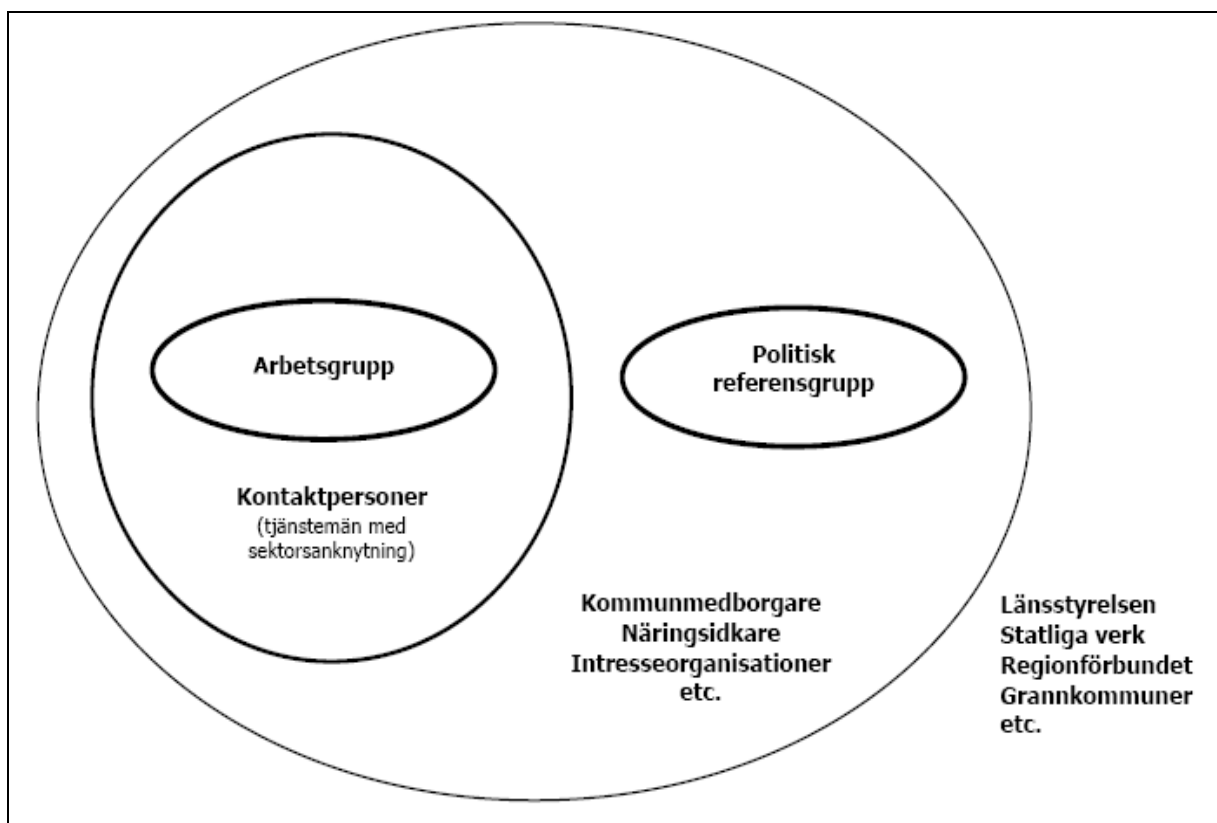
Arbetsgrupp

Politisk referensgrupp

Kontaktpersoner
(tjänstemän med sektorsanknytning)

Kommunmedborgare
Näringsidkare
Intresseorganisationer
etc.

Länsstyrelsen
Statliga verk
Regionförbundet
Grannkommuner
etc.